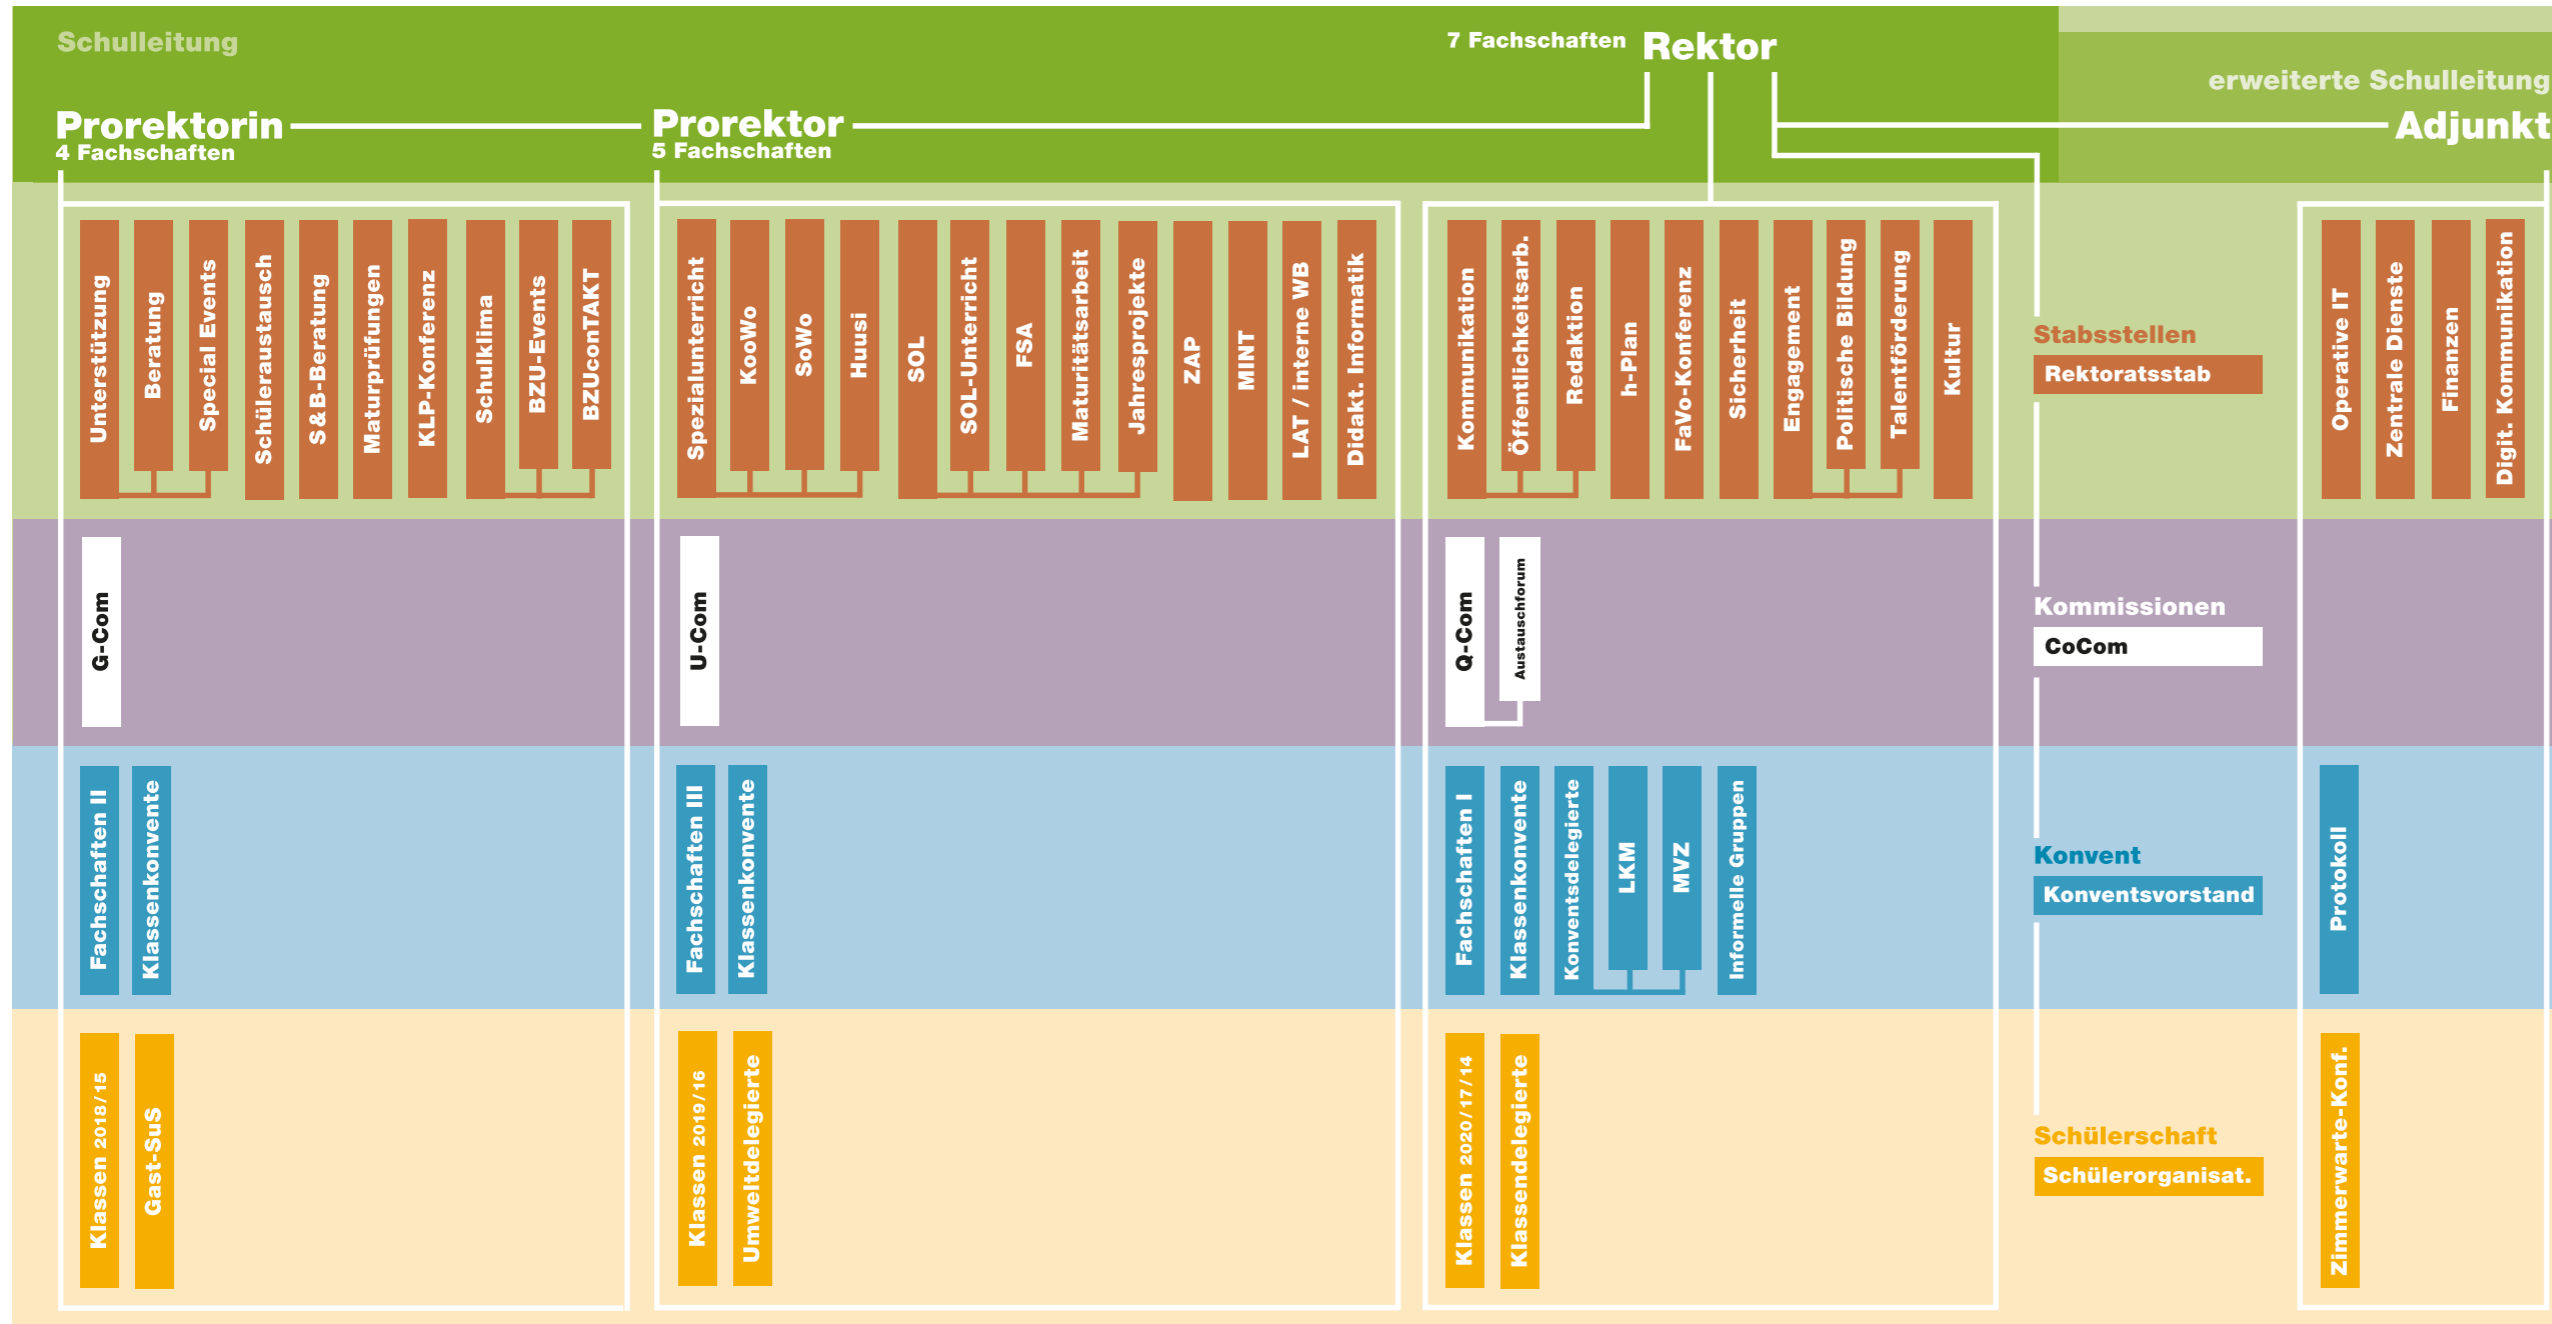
Schulleitung

7 Fachschaften Rektor

erweiterte Schulleitung

Prorektorin
4 Fachschaften

Prorektor
5 Fachschaften

Adjunkt

Unterstützung
Beratung
Special Events
Schüleraustausch
S&B-Beratung
Maturprüfungen
KLP-Konferenz
Schulklima
BZU-Events
BZUconTAKT

Spezialunterricht
KooWo
SoWo
Huusi
SOL
SOL-Unterricht
FSA
Maturitätsarbeit
Jahresprojekte
ZAP
MINT
LAT / interne WB
Didakt. Informatik

Kommunikation
Öffentlichkeitsarb.
Redaktion
h-Plan
FaVo-Konferenz
Sicherheit
Engagement
Politische Bildung
Talentförderung
Kultur

Stabsstellen
Rektoratsstab

Operative IT
Zentrale Dienste
Finanzen
Digit. Kommunikation

G-Com
U-Com
Q-Com
Austauschforum

Kommissionen
CoCom

Fachschaften II
Klassenkonvente
Fachschaften III
Klassenkonvente
Fachschaften I
Klassenkonvente
Konventsdelegierte
LKM
MVZ
Informelle Gruppen

Konvent
Konventsvorstand

Protokoll

Klassen 2018/15
Gast-SuS
Klassen 2019/16
Umweltdelegierte
Klassen 2020/17/14
Klassendelegierte

Schülerschaft
Schülerorganisat.

Zimmerwarte-Konf.